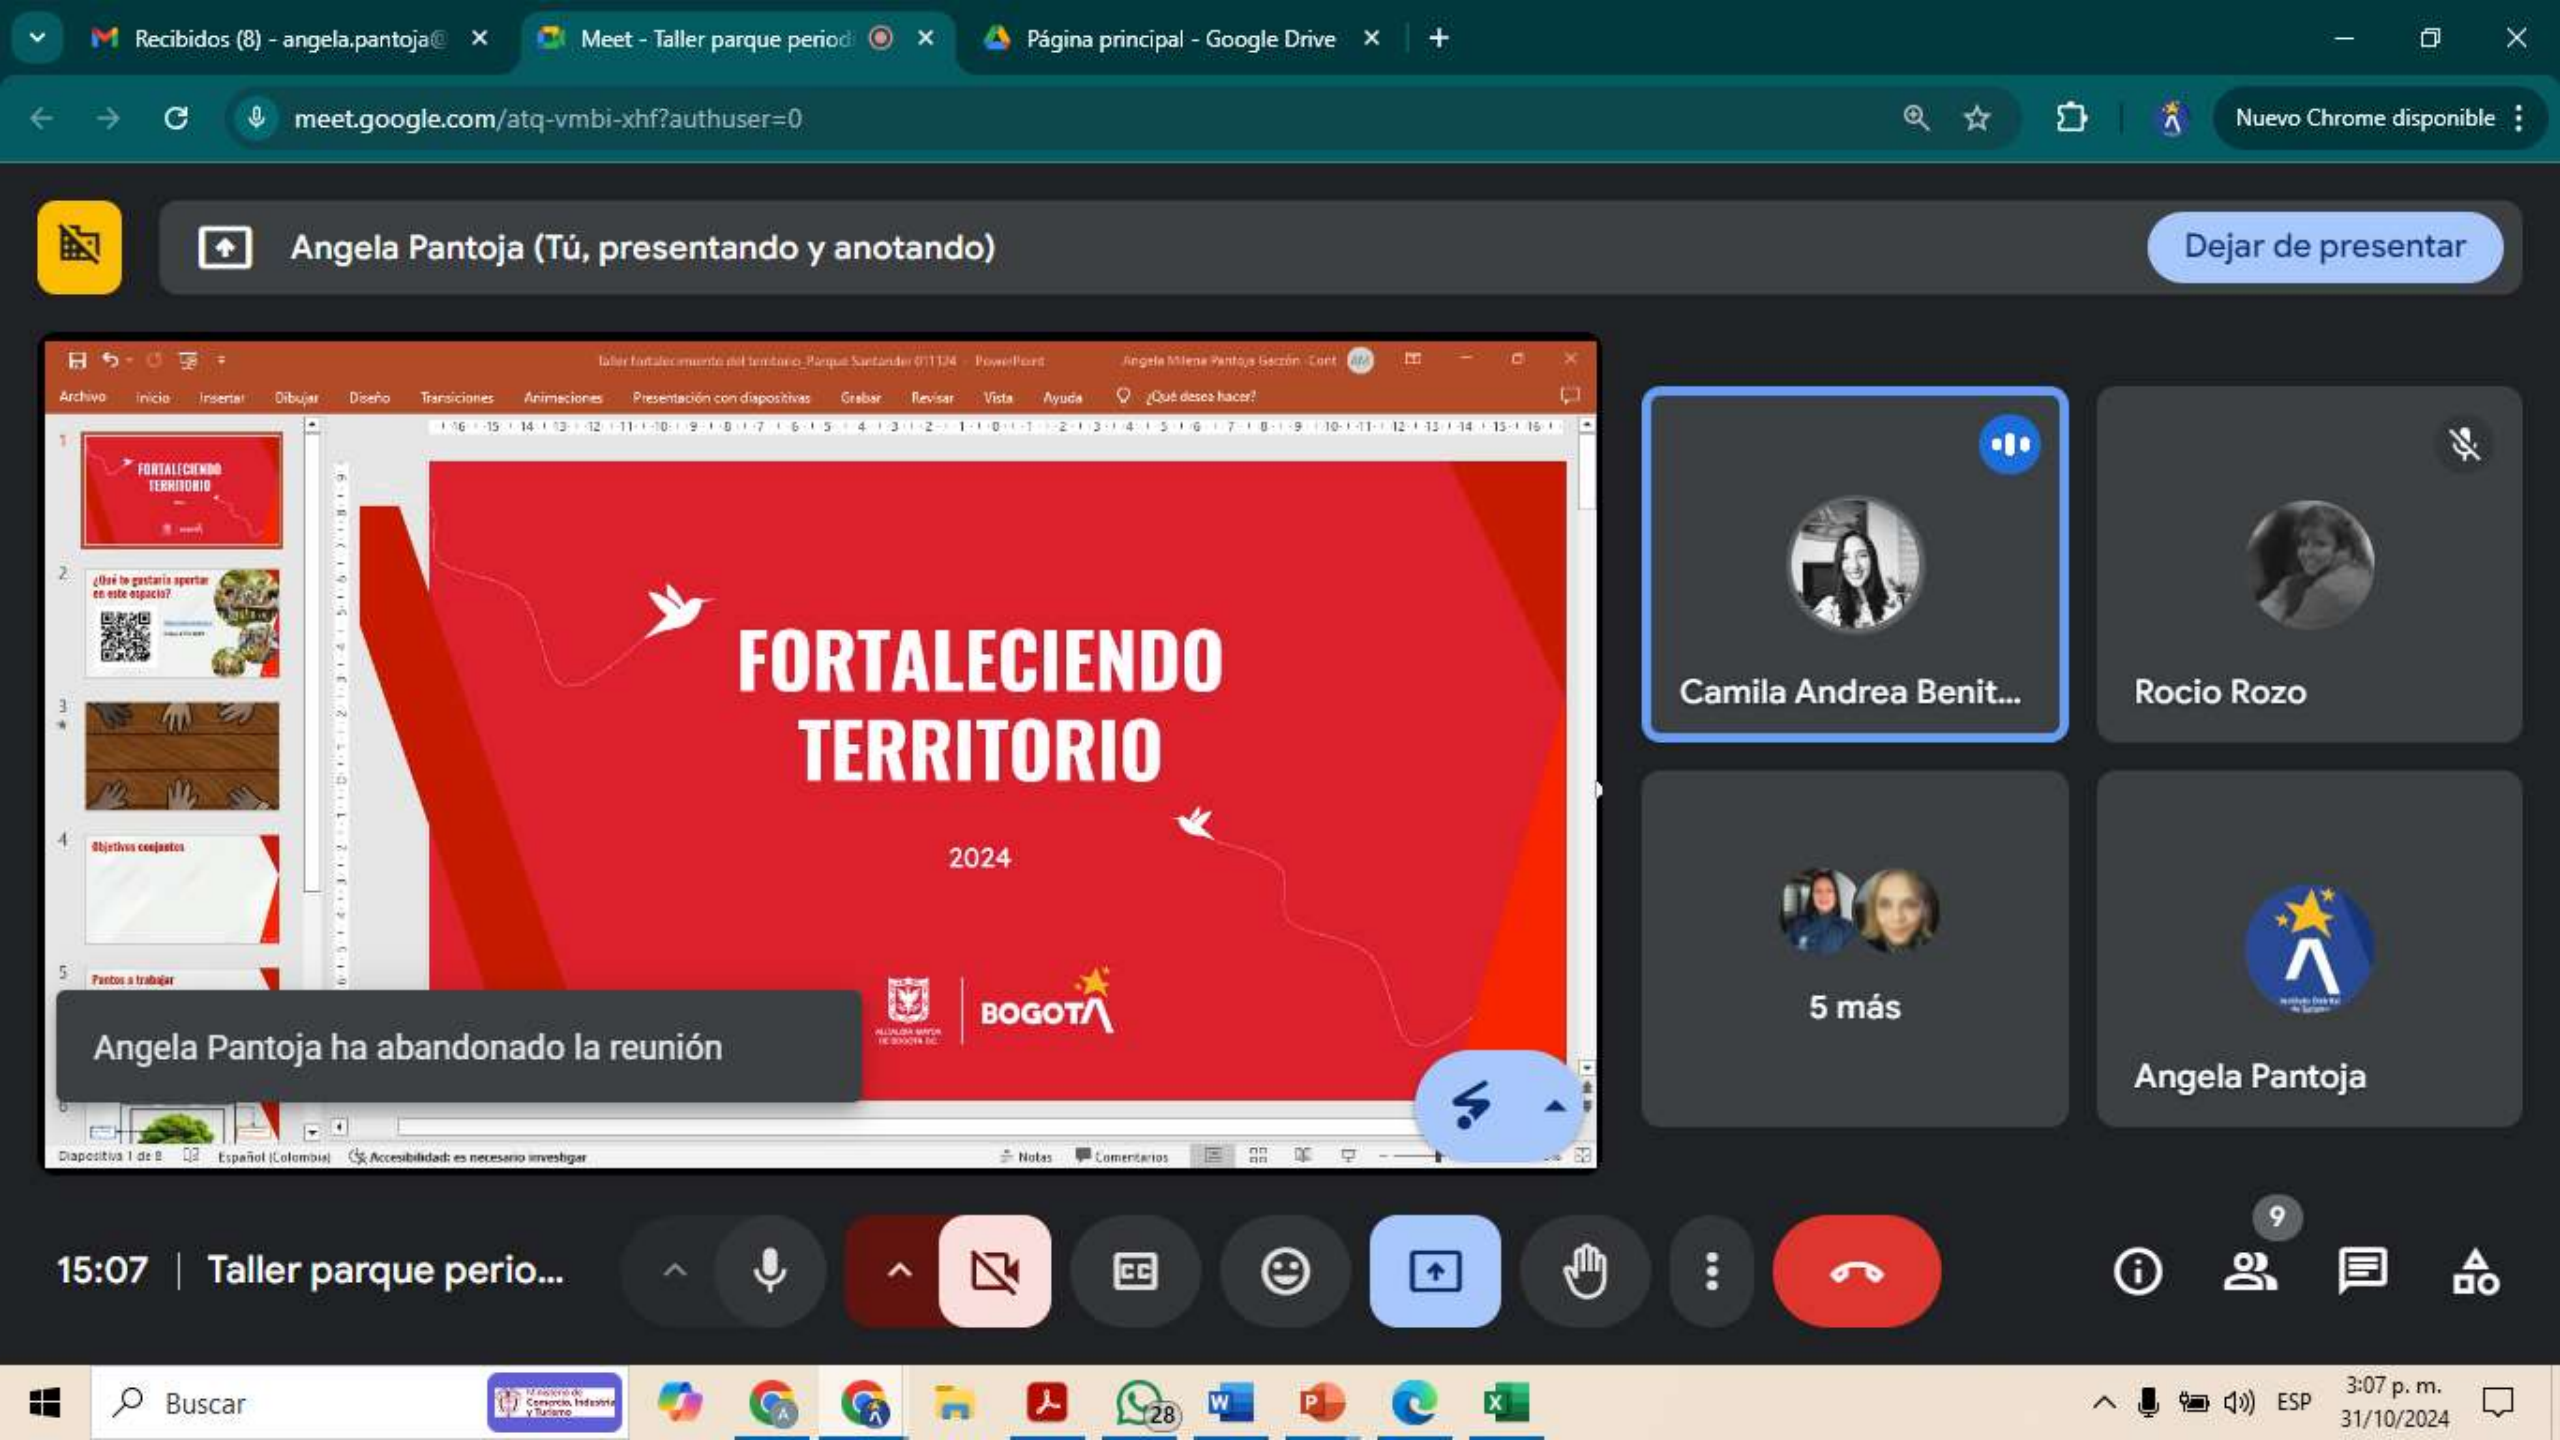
Recibidos (8) - angela.pantoja@
Meet - Taller parque period
Página principal - Google Drive
meet.google.com/atq-vmbi-xhf?authuser=0
Nuevo Chrome disponible

Angela Pantoja (Tú, presentando y anotando)
Dejar de presentar

Taller fortalecimiento del territorio Parque Santander 011124 - PowerPoint
Angela Milena Pantoja Garzón
Archivo Inicio Insertar Dibujar Diseño Transiciones Animaciones Presentación con diapositivas Grabar Revisar Vista Ayuda ¿Qué desea hacer?

1 FORTALECIENDO TERRITORIO
2 ¿Qué te gustaría aportar en este espacio?
3
4 Objetivos conjuntos
5 Puntos a trabajar

FORTALECIENDO TERRITORIO
2024
BOGOTÁ

Angela Pantoja ha abandonado la reunión

Diapositiva 1 de 8 Español (Colombia) Accesibilidad: es necesario investigar Notas Comentarios

Camila Andrea Benit...
Rocio Rozo
5 más
Angela Pantoja

15:07 | Taller parque perio...
9

Buscar
28
ESP
3:07 p. m.
31/10/2024